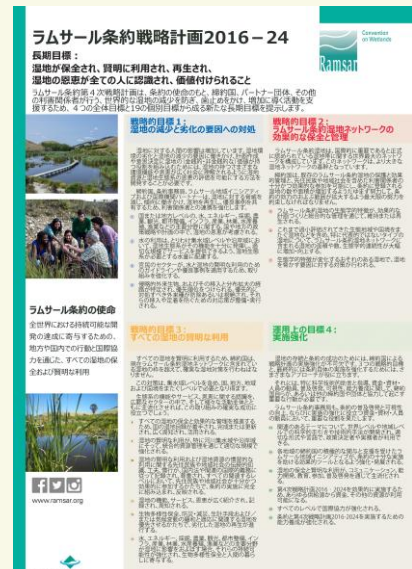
ラムサール条約戦略計画2016－24

長期目標：
湿地が保全され、賢明に利用され、再生され、
湿地の恩恵が全ての人に認識され、価値付けられること

ラムサール条約第４次戦略計画は、条約の使命のもと、締約国、パートナー団体、その他の利害関係者が行う、世界的な湿地の減少を防ぎ、歯止めをかけ、増加に導く活動を支援するため、４つの全体目標と19の個別目標から成る全体的な枠組みを提示します。

Convention on Wetlands

Ramsar

ラムサール条約の使命

全世界における持続可能な開発の達成に寄与するため、地方や国内での行動と国際協力を通じた、すべての湿地の保全および賢明な利用

www.ramsar.org

戦略的目標１：
湿地の減少と劣化の要因への対処

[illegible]

戦略的目標２：
ラムサール条約湿地ネットワークの効果的な保全と管理

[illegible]

戦略的目標３：
すべての湿地の賢明な利用

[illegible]

運用上の目標４：
実施強化

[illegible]